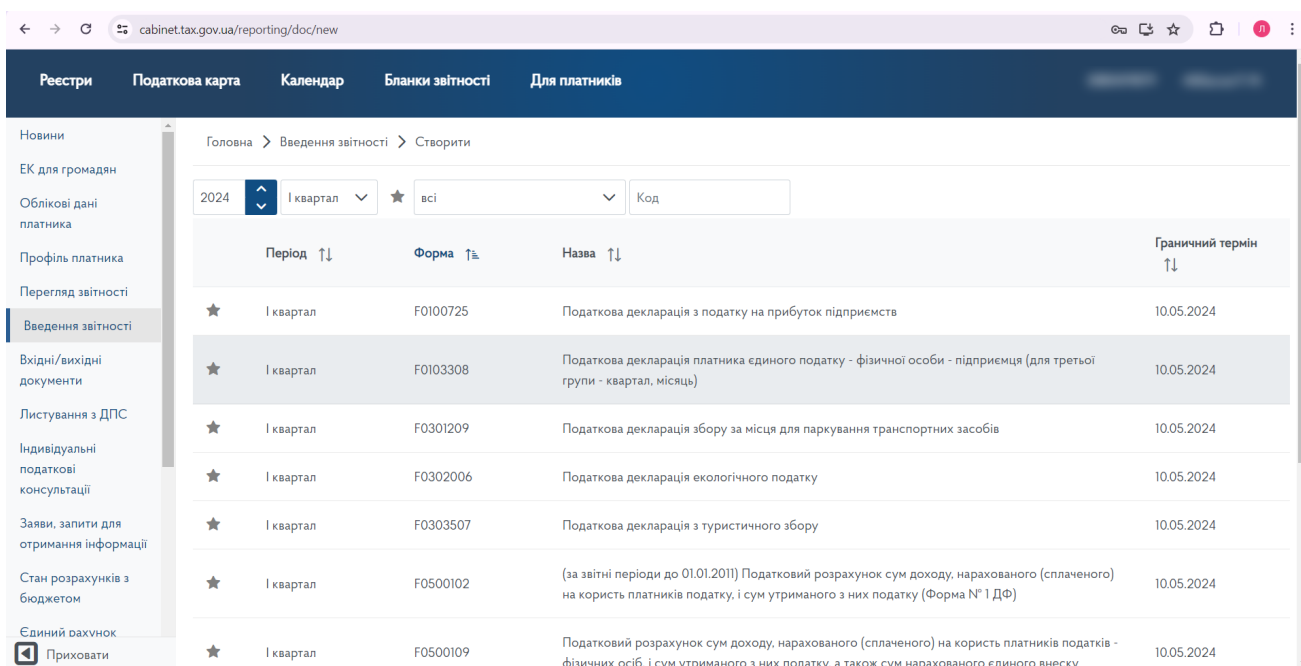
cabinet.tax.gov.ua/reporting/doc/new

Реєстри Податкова карта Календар Бланки звітності Для платників

Новини
ЕК для громадян
Облікові дані платника
Профіль платника
Перегляд звітності
Введення звітності
Вхідні/вихідні документи
Листування з ДПС
Індивідуальні податкові консультації
Заяви, запити для отримання інформації
Стан розрахунків з бюджетом
Єдиний рахунок
Приховати

Головна > Введення звітності > Створити

2024 | І квартал | всі | Код

| | Період | Форма | Назва | Граничний термін |
|---|---|---|---|---|
| ★ | І квартал | F0100725 | Податкова декларація з податку на прибуток підприємств | 10.05.2024 |
| ★ | І квартал | F0103308 | Податкова декларація платника єдиного податку - фізичної особи - підприємця (для третьої групи - квартал, місяць) | 10.05.2024 |
| ★ | І квартал | F0301209 | Податкова декларація збору за місця для паркування транспортних засобів | 10.05.2024 |
| ★ | І квартал | F0302006 | Податкова декларація екологічного податку | 10.05.2024 |
| ★ | І квартал | F0303507 | Податкова декларація з туристичного збору | 10.05.2024 |
| ★ | І квартал | F0500102 | (за звітні періоди до 01.01.2011) Податковий розрахунок сум доходу, нарахованого (сплаченого) на користь платників податку, і сум утриманого з них податку (Форма № 1 ДФ) | 10.05.2024 |
| ★ | І квартал | F0500109 | Податковий розрахунок сум доходу, нарахованого (сплаченого) на користь платників податків - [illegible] | 10.05.2024 |